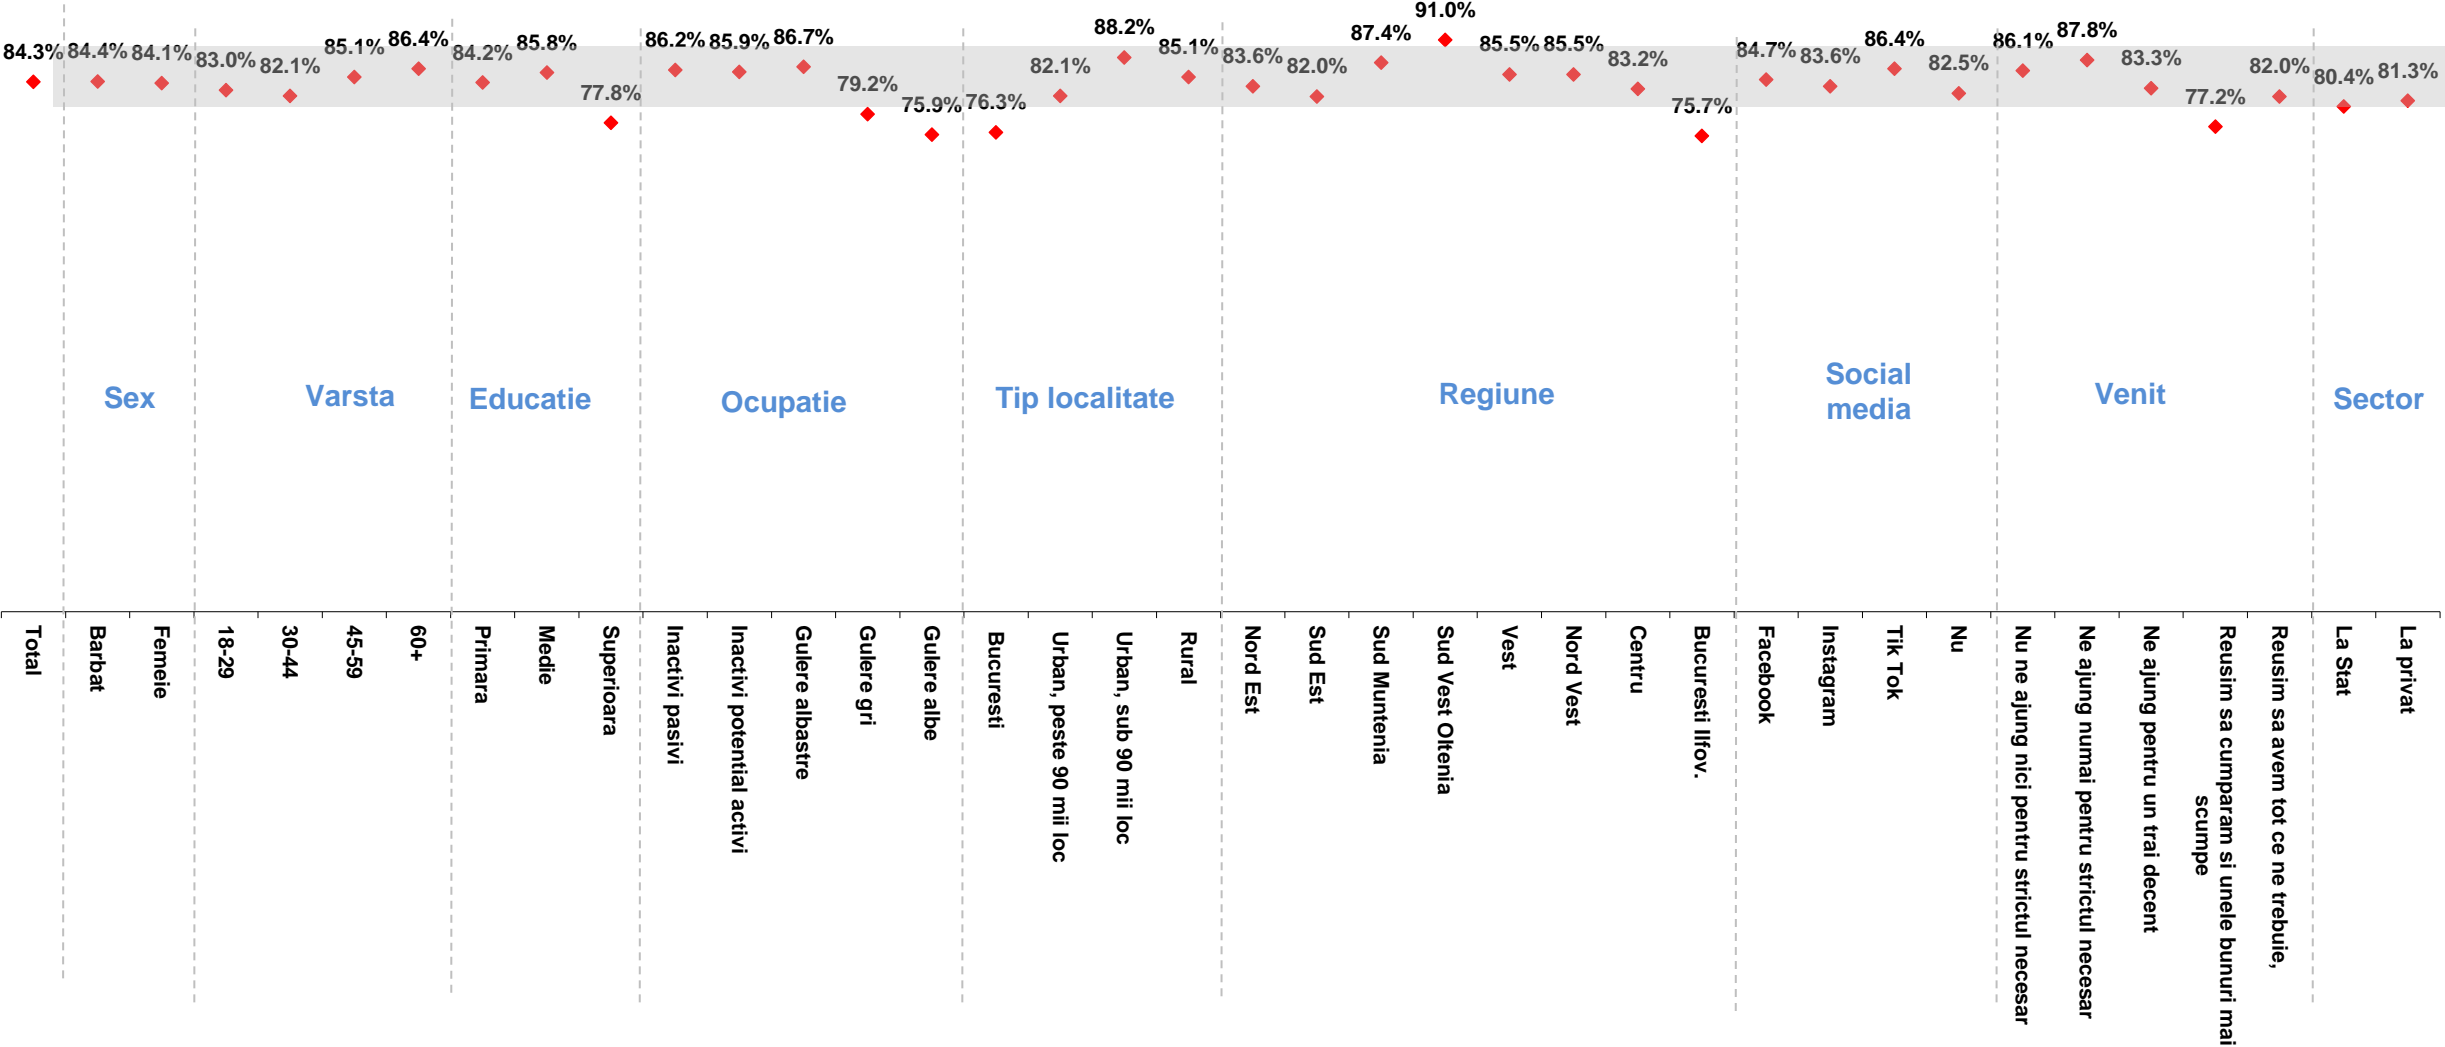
84.3% 84.4% 84.1% 83.0% 82.1% 85.1% 86.4% 84.2% 85.8% 77.8% 86.2% 85.9% 86.7% 79.2% 75.9% 76.3% 82.1% 88.2% 85.1% 83.6% 82.0% 87.4% 91.0% 85.5% 85.5% 83.2% 75.7% 84.7% 83.6% 86.4% 82.5% 86.1% 87.8% 83.3% 77.2% 82.0% 80.4% 81.3%

Sex
Varsta
Educatie
Ocupatie
Tip localitate
Regiune
Social media
Venit
Sector

Total
Barbat
Femeie
18-29
30-44
45-59
60+
Primara
Medie
Superioara
Inactivi pasivi
Inactivi potential activi
Gulere albastre
Gulere gri
Gulere albe
Bucuresti
Urban, peste 90 mii loc
Urban, sub 90 mii loc
Rural
Nord Est
Sud Est
Sud Muntenia
Sud Vest Oltenia
Vest
Nord Vest
Centru
Bucuresti Ilfov.
Facebook
Instagram
Tik Tok
Nu
Nu ne ajung nici pentru strictul necesar
Ne ajung numai pentru strictul necesar
Ne ajung pentru un trai decent
Reusim sa cumparam si unele bunuri mai scumpe
Reusim sa avem tot ce ne trebuie,
La Stat
La privat